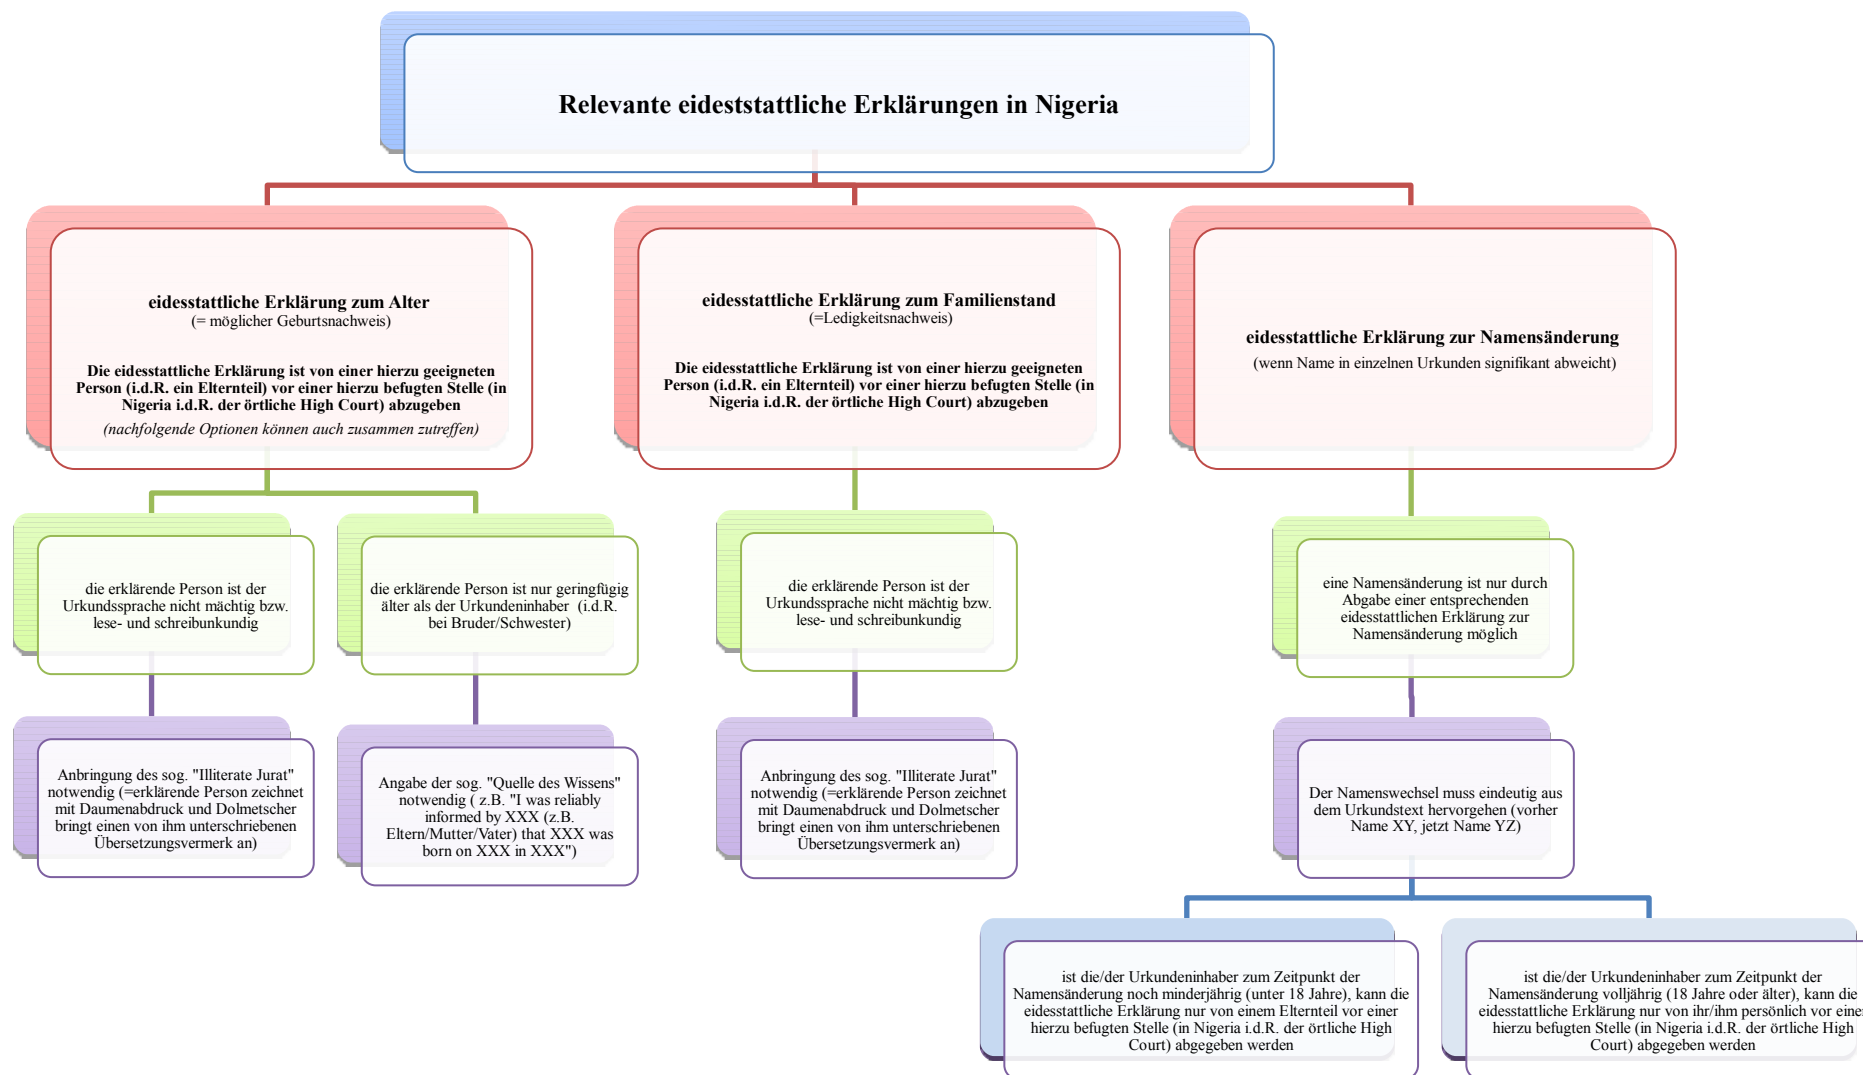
Relevante eideststattliche Erklärungen in Nigeria

eidesstattliche Erklärung zum Alter
(= möglicher Geburtsnachweis)

Die eidesstattliche Erklärung ist von einer hierzu geeigneten Person (i.d.R. ein Elternteil) vor einer hierzu befugten Stelle (in Nigeria i.d.R. der örtliche High Court) abzugeben

(nachfolgende Optionen können auch zusammen zutreffen)

die erklärende Person ist der Urkundssprache nicht mächtig bzw. lese- und schreibunkundig

Anbringung des sog. "Illiterate Jurat" notwendig (=erklärende Person zeichnet mit Daumenabdruck und Dolmetscher bringt einen von ihm unterschriebenen Übersetzungsvermerk an)

die erklärende Person ist nur geringfügig älter als der Urkundeninhaber (i.d.R. bei Bruder/Schwester)

Angabe der sog. "Quelle des Wissens" notwendig ( z.B. "I was reliably informed by XXX (z.B. Eltern/Mutter/Vater) that XXX was born on XXX in XXX")

eidesstattliche Erklärung zum Familienstand
(=Ledigkeitsnachweis)

Die eidesstattliche Erklärung ist von einer hierzu geeigneten Person (i.d.R. ein Elternteil) vor einer hierzu befugten Stelle (in Nigeria i.d.R. der örtliche High Court) abzugeben

die erklärende Person ist der Urkundssprache nicht mächtig bzw. lese- und schreibunkundig

Anbringung des sog. "Illiterate Jurat" notwendig (=erklärende Person zeichnet mit Daumenabdruck und Dolmetscher bringt einen von ihm unterschriebenen Übersetzungsvermerk an)

eidesstattliche Erklärung zur Namensänderung
(wenn Name in einzelnen Urkunden signifikant abweicht)

eine Namensänderung ist nur durch Abgabe einer entsprechenden eidesstattlichen Erklärung zur Namensänderung möglich

Der Namenswechsel muss eindeutig aus dem Urkundstext hervorgehen (vorher Name XY, jetzt Name YZ)

ist die/der Urkundeninhaber zum Zeitpunkt der Namensänderung noch minderjährig (unter 18 Jahre), kann die eidesstattliche Erklärung nur von einem Elternteil vor einer hierzu befugten Stelle (in Nigeria i.d.R. der örtliche High Court) abgegeben werden

ist die/der Urkundeninhaber zum Zeitpunkt der Namensänderung volljährig (18 Jahre oder älter), kann die eidesstattliche Erklärung nur von ihr/ihm persönlich vor eine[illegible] hierzu befugten Stelle (in Nigeria i.d.R. der örtliche High Court) abgegeben werden